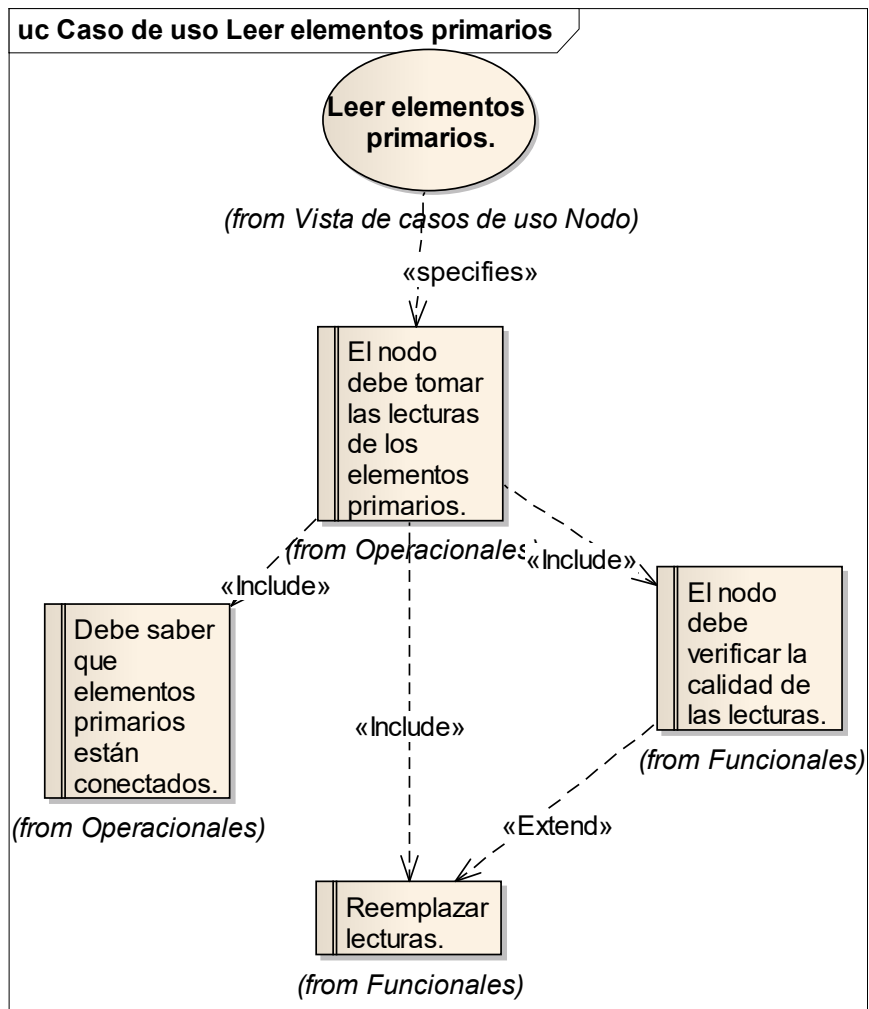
uc Caso de uso Leer elementos primarios

Leer elementos primarios.

(from Vista de casos de uso Nodo)

«specifies»

El nodo debe tomar las lecturas de los elementos primarios.

(from Operacionales)

«Include»

«Include»

Debe saber que elementos primarios están conectados.

(from Operacionales)

«Include»

El nodo debe verificar la calidad de las lecturas.

(from Funcionales)

«Extend»

Reemplazar lecturas.

(from Funcionales)